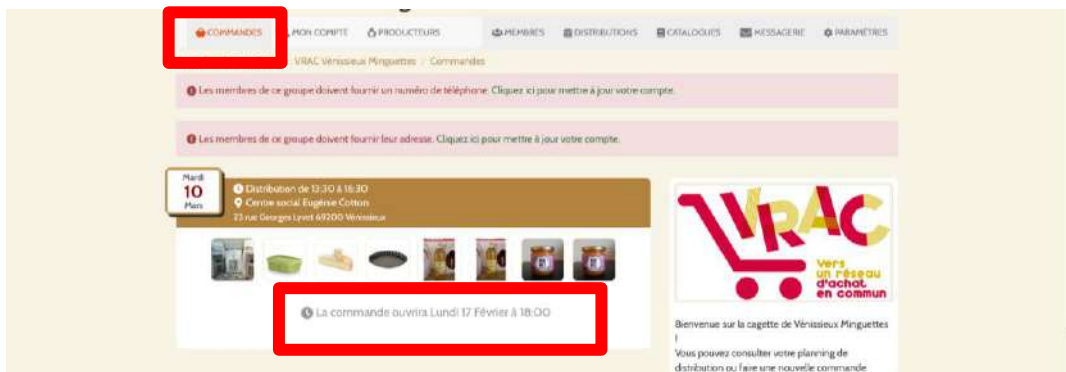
COMMANDES MON COMPTE PRODUCTEURS MEMBRES DISTRIBUTIONS CATALOGUES MESSAGERIE PARAMÈTRES

VRAC Vénissieux Minguettes / Commandes

Les membres de ce groupe doivent fournir un numéro de téléphone. Cliquez ici pour mettre à jour votre compte.

Les membres de ce groupe doivent fournir leur adresse. Cliquez ici pour mettre à jour votre compte.

Mardi
10
Mars

Distribution de 13:30 à 16:30
Centre social Eugénie Cotton
23 rue Georges Lyvet 69200 Vénissieux

La commande ouvrira Lundi 17 Février à 18:00

VRAC
Vers un réseau d'achat en commun

Bienvenue sur la cagette de Vénissieux Minguettes !
Vous pouvez consulter votre planning de distribution ou faire une nouvelle commande